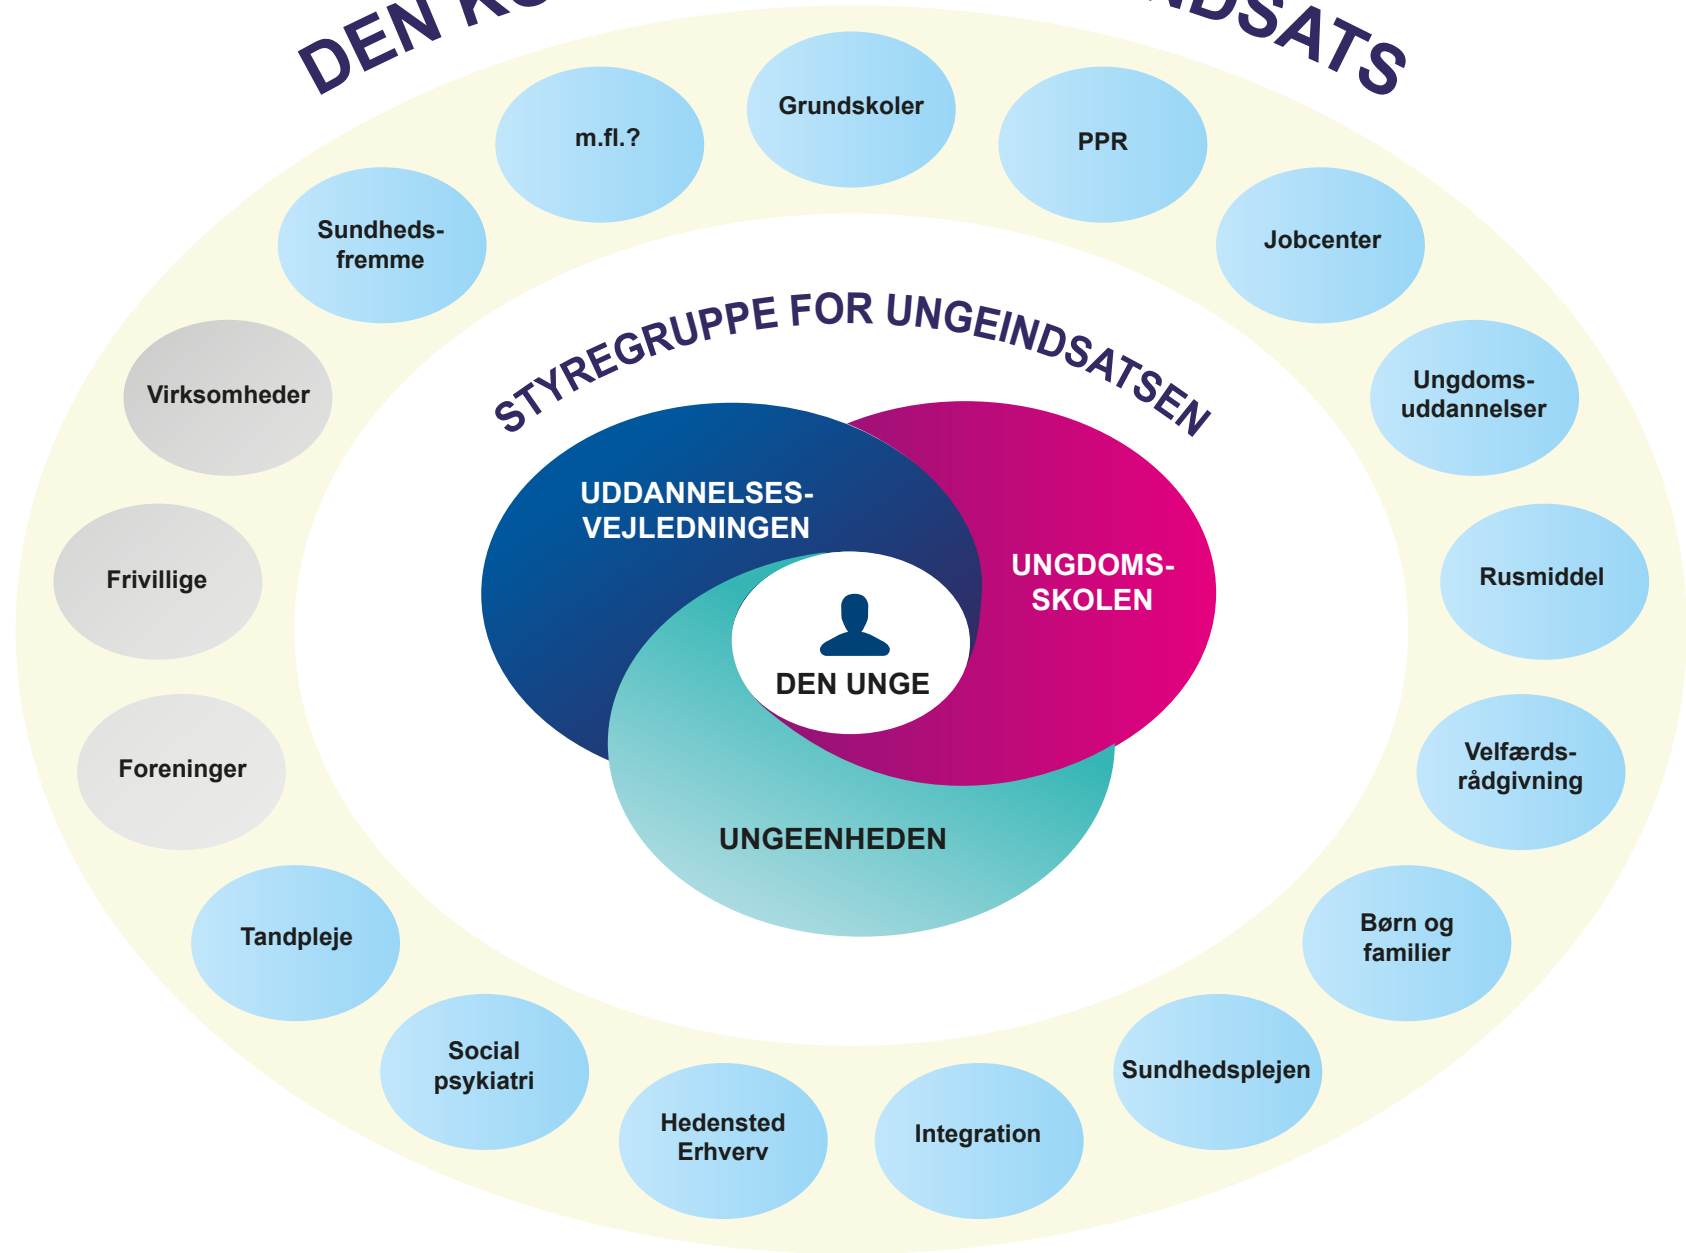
DEN K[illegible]DSATS

m.fl.?

Grundskoler

PPR

Sundhedsfremme

Jobcenter

STYREGRUPPE FOR UNGEINDSATSEN

Virksomheder

Ungdomsuddannelser

UDDANNELSESVEJLEDNINGEN

UNGDOMSSKOLEN

Frivillige

Rusmiddel

DEN UNGE

Foreninger

Velfærdsrådgivning

UNGEENHEDEN

Tandpleje

Børn og familier

Social psykiatri

Sundhedsplejen

Hedensted Erhverv

Integration